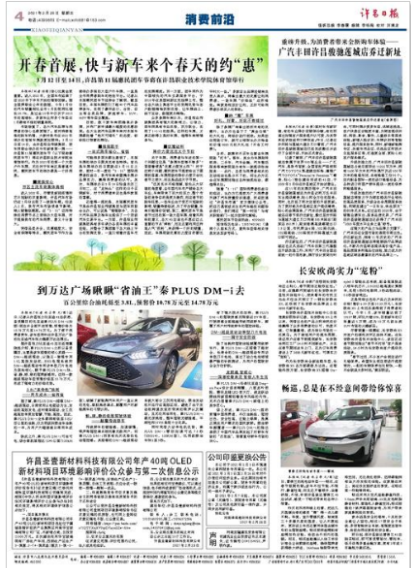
4 消费前沿 许昌日报

开春看展，快与新车来个春天的约"惠"

到万达广场瞅瞅"省油王"秦PLUS DM-i去

广汽丰田许昌傲德莲城店乔迁新址

长安欧尚实力"宠粉"

畅跑，总是在不经意间带给你惊喜

许昌圣惠新材料科技有限公司年产40吨OLED新材料项目环境影响评价公众参与第二次信息公示

公司印章更换公告

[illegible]